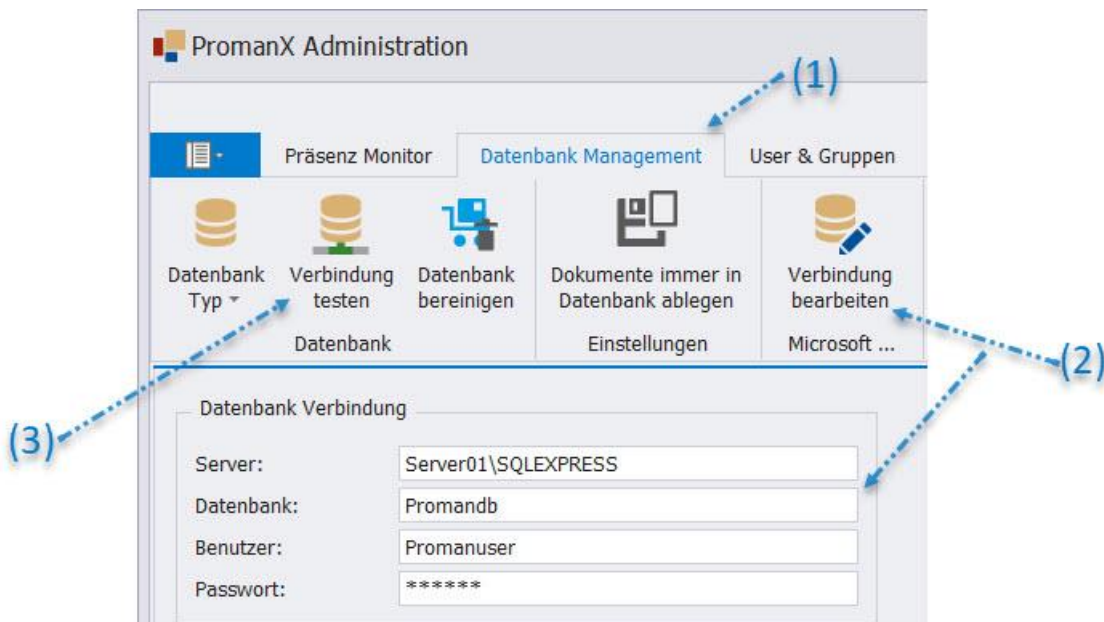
PromanX Administration

(1)

Präsenz Monitor | Datenbank Management | User & Gruppen

Datenbank Typ
Verbindung testen
Datenbank bereinigen
Datenbank

Dokumente immer in Datenbank ablegen
Einstellungen

Verbindung bearbeiten
Microsoft ...

(2)

(3)

Datenbank Verbindung

Server: Server01\SQLEXPRESS
Datenbank: Promandb
Benutzer: Promanuser
Passwort: ******